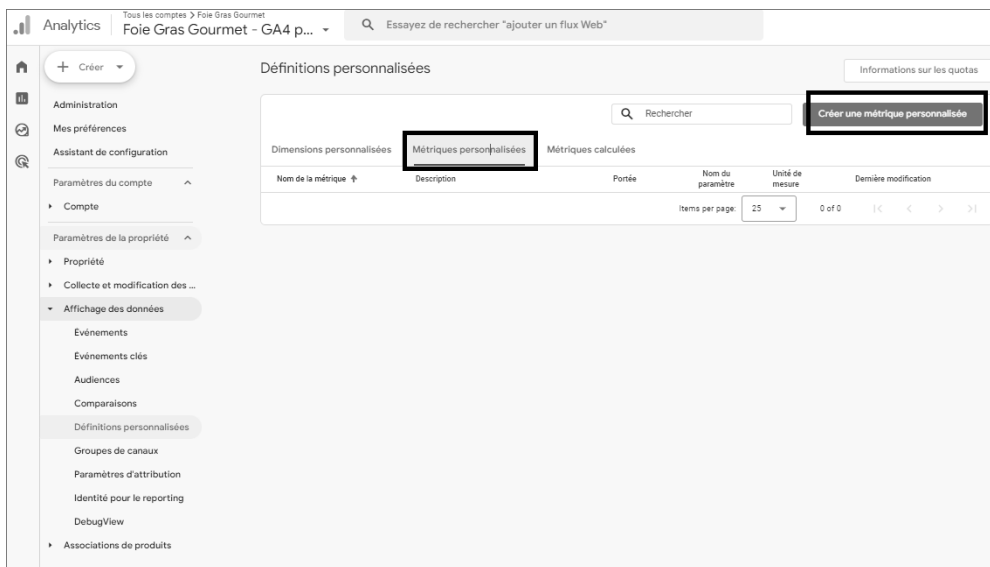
Analytics Tous les comptes > Foie Gras Gourmet
Foie Gras Gourmet - GA4 p...

Essayez de rechercher "ajouter un flux Web"

Créer

Administration
Mes préférences
Assistant de configuration

Paramètres du compte
Compte

Paramètres de la propriété
Propriété
Collecte et modification des ...
Affichage des données
Evénements
Evénements clés
Audiences
Comparaisons
Définitions personnalisées
Groupes de canaux
Paramètres d'attribution
Identité pour le reporting
DebugView
Associations de produits

Définitions personnalisées

Informations sur les quotas

Rechercher

Créer une métrique personnalisée

Dimensions personnalisées
Métriques personnalisées
Métriques calculées

| Nom de la métrique | Description | Portée | Nom du paramètre | Unité de mesure | Dernière modification |
|---|---|---|---|---|---|

Items per page: 25 0 of 0